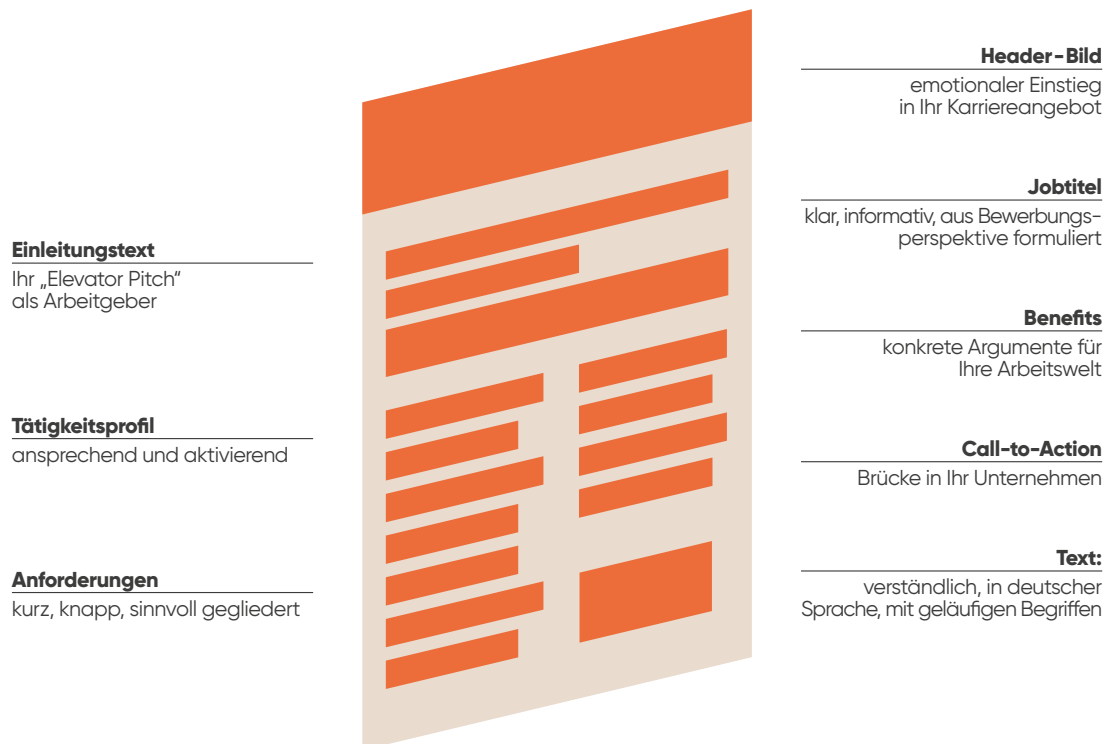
Header-Bild
emotionaler Einstieg in Ihr Karriereangebot

Jobtitel
klar, informativ, aus Bewerbungsperspektive formuliert

Benefits
konkrete Argumente für Ihre Arbeitswelt

Call-to-Action
Brücke in Ihr Unternehmen

Text:
verständlich, in deutscher Sprache, mit geläufigen Begriffen

Einleitungstext
Ihr „Elevator Pitch" als Arbeitgeber

Tätigkeitsprofil
ansprechend und aktivierend

Anforderungen
kurz, knapp, sinnvoll gegliedert